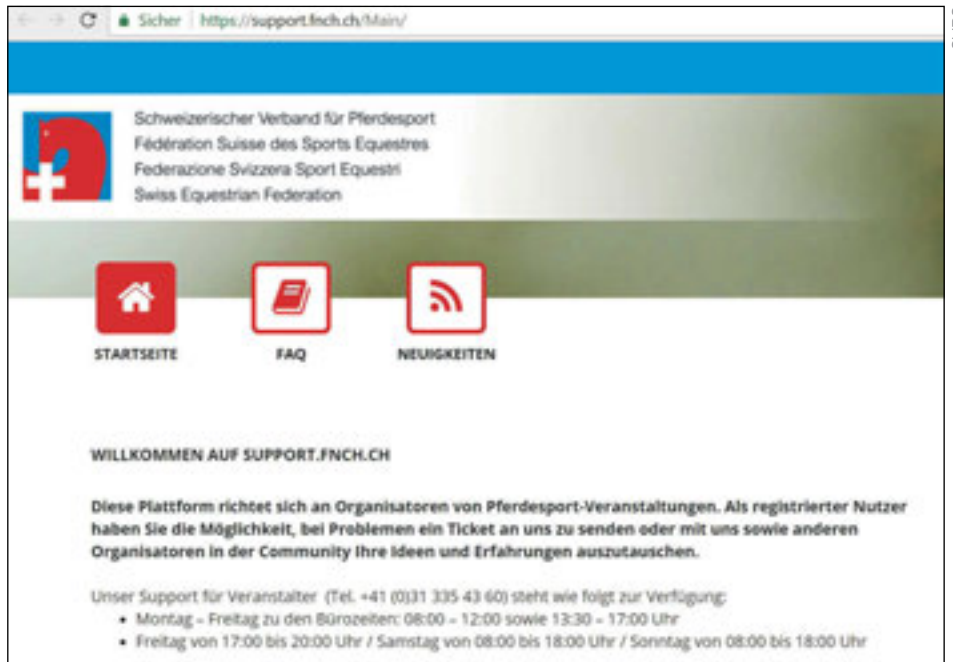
Sicher | https://support.fnch.ch/Main/

Schweizerischer Verband für Pferdesport
Fédération Suisse des Sports Equestres
Federazione Svizzera Sport Equestri
Swiss Equestrian Federation

STARTSEITE

FAQ

NEUIGKEITEN

WILLKOMMEN AUF SUPPORT.FNCH.CH

Diese Plattform richtet sich an Organisatoren von Pferdesport-Veranstaltungen. Als registrierter Nutzer haben Sie die Möglichkeit, bei Problemen ein Ticket an uns zu senden oder mit uns sowie anderen Organisatoren in der Community Ihre Ideen und Erfahrungen auszutauschen.

Unser Support für Veranstalter (Tel. +41 (0)31 335 43 60) steht wie folgt zur Verfügung:
• Montag – Freitag zu den Bürozeiten: 08:00 – 12:00 sowie 13:30 – 17:00 Uhr
• Freitag von 17:00 bis 20:00 Uhr / Samstag von 08:00 bis 18:00 Uhr / Sonntag von 08:00 bis 18:00 Uhr